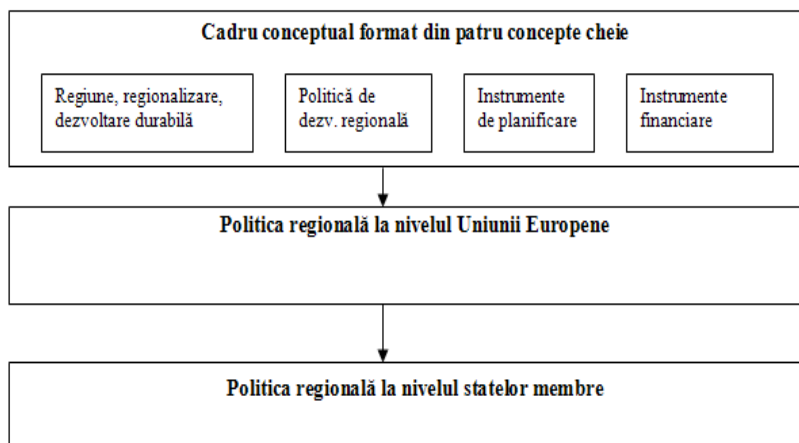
Cadru conceptual format din patru concepte cheie

Regiune, regionalizare, dezvoltare durabilă

Politică de dezv. regională

Instrumente de planificare

Instrumente financiare

Politica regională la nivelul Uniunii Europene

Politica regională la nivelul statelor membre